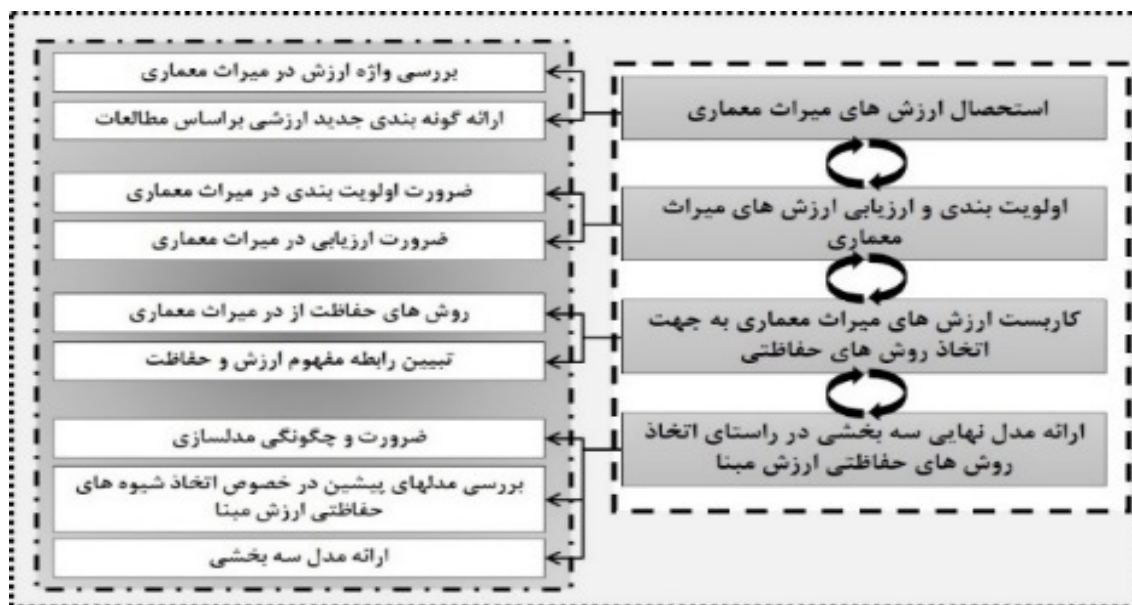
استحصال ارزش های میراث معماری

اولویت بندی و ارزیابی ارزش های میراث معماری

کاربست ارزش های میراث معماری به جهت اتخاذ روش های حفاظتی

ارائه مدل نهایی سه بخشی در راستای اتخاذ روش های حفاظتی ارزش مبنا

بررسی واژه ارزش در میراث معماری

ارائه گونه بندی جدید ارزشی براساس مطالعات

ضرورت اولویت بندی در میراث معماری

ضرورت ارزیابی در میراث معماری

روش های حفاظت از در میراث معماری

تبیین رابطه مفهوم ارزش و حفاظت

ضرورت و چگونگی مدلسازی

بررسی مدلهای پیشین در خصوص اتخاذ شیوه های حفاظتی ارزش مبنا

ارائه مدل سه بخشی